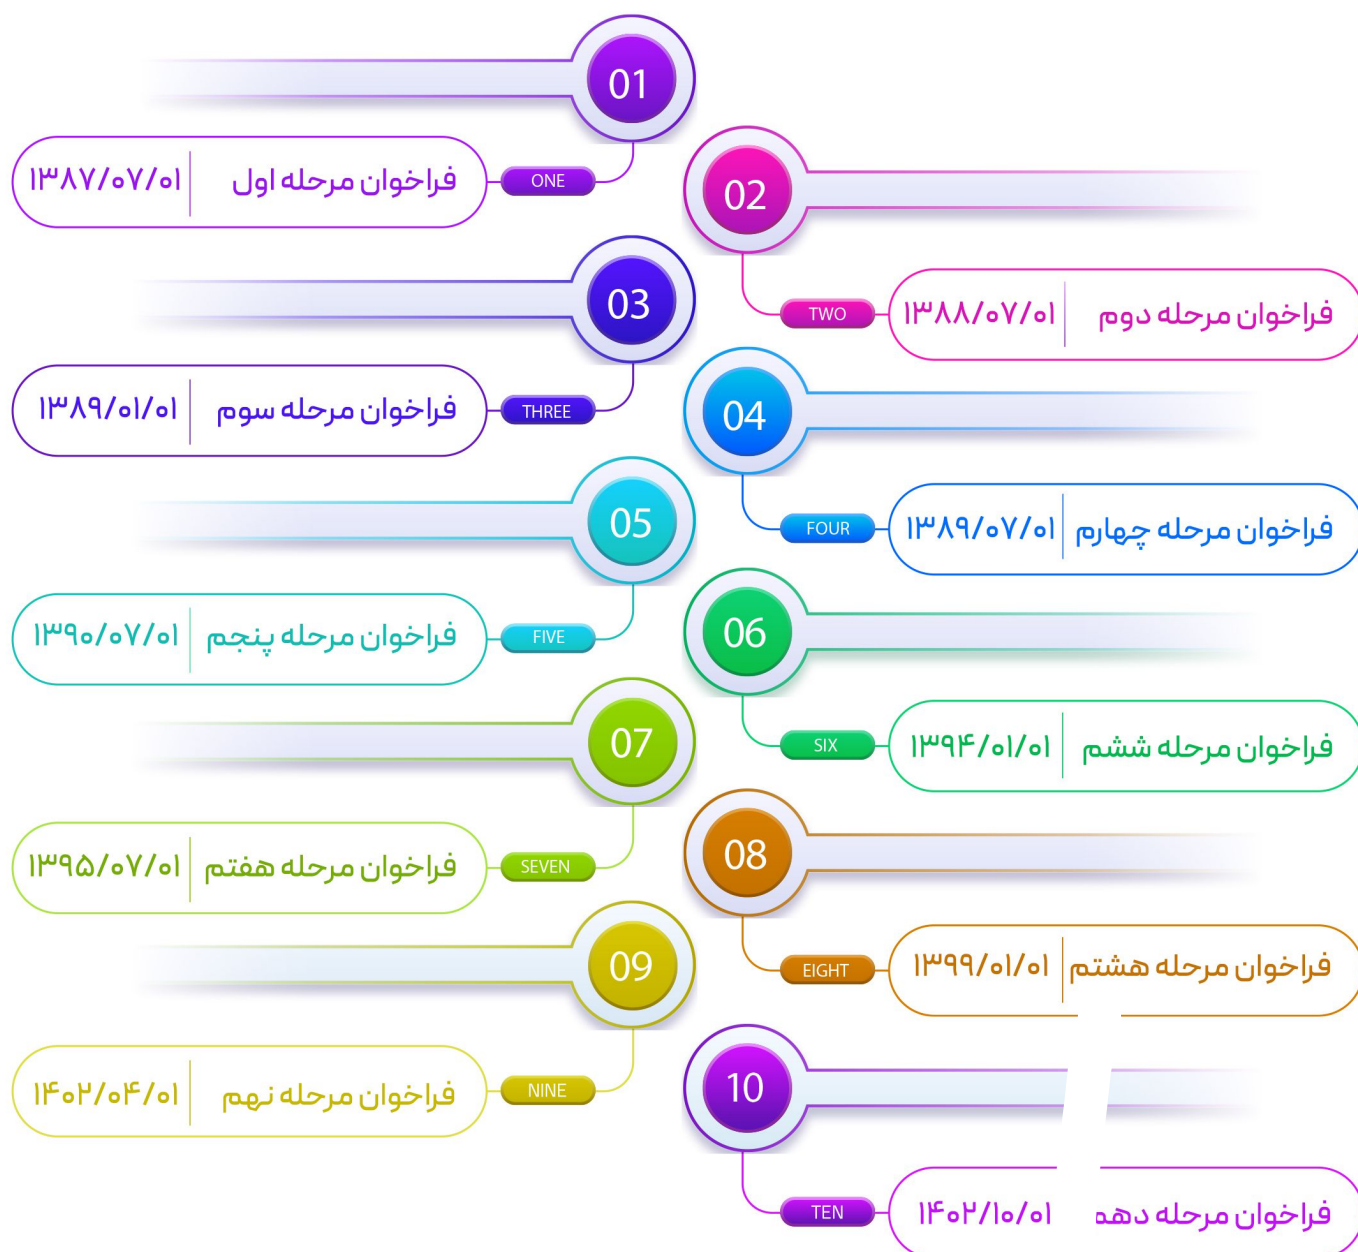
01
ONE
فراخوان مرحله اول | ۱۳۸۷/۰۷/۰۱

02
TWO
فراخوان مرحله دوم | ۱۳۸۸/۰۷/۰۱

03
THREE
فراخوان مرحله سوم | ۱۳۸۹/۰۱/۰۱

04
FOUR
فراخوان مرحله چهارم | ۱۳۸۹/۰۷/۰۱

05
FIVE
فراخوان مرحله پنجم | ۱۳۹۰/۰۷/۰۱

06
SIX
فراخوان مرحله ششم | ۱۳۹۴/۰۱/۰۱

07
SEVEN
فراخوان مرحله هفتم | ۱۳۹۵/۰۷/۰۱

08
EIGHT
فراخوان مرحله هشتم | ۱۳۹۹/۰۱/۰۱

09
NINE
فراخوان مرحله نهم | ۱۴۰۲/۰۴/۰۱

10
TEN
فراخوان مرحله دهم | ۱۴۰۲/۱۰/۰۱